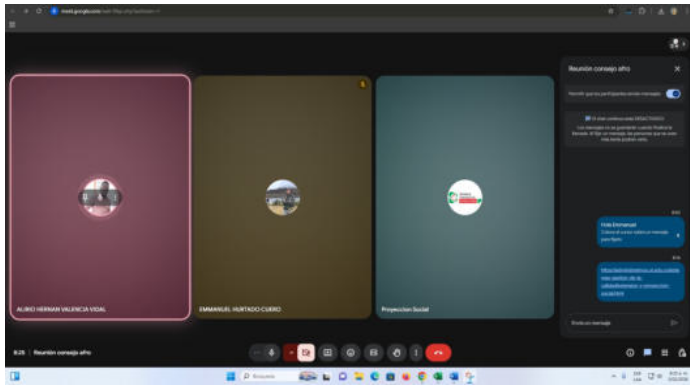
meet.google.com

Reunión consejo afro

Permitir que los participantes envíen mensajes

El chat continuo está DESACTIVADO

Los mensajes no se guardarán cuando finalice la llamada. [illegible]

Hola Emmanuel
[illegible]

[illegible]

Envía un mensaje

ALIRIO HERNAN VALENCIA VIDAL

EMMANUEL HURTADO CUERO

Proyeccion Social

8:25 | Reunión consejo afro

Buscar